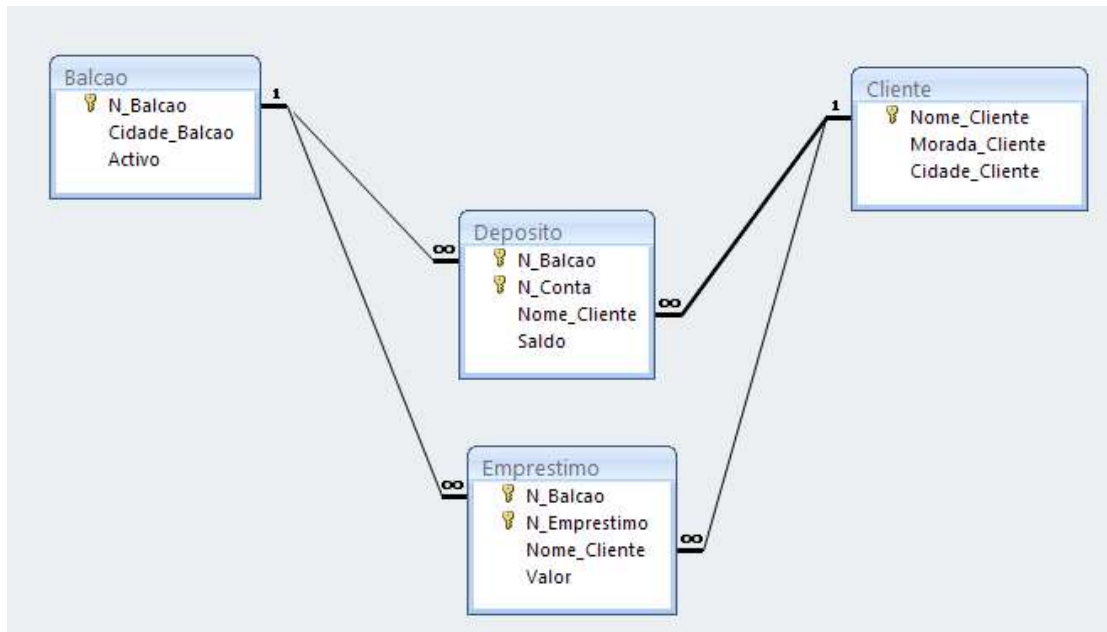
Balcao
N_Balcao
Cidade_Balcao
Activo

1

Cliente
Nome_Cliente
Morada_Cliente
Cidade_Cliente

1

∞

Deposito
N_Balcao
N_Conta
Nome_Cliente
Saldo

∞

∞

Emprestimo
N_Balcao
N_Emprestimo
Nome_Cliente
Valor

∞